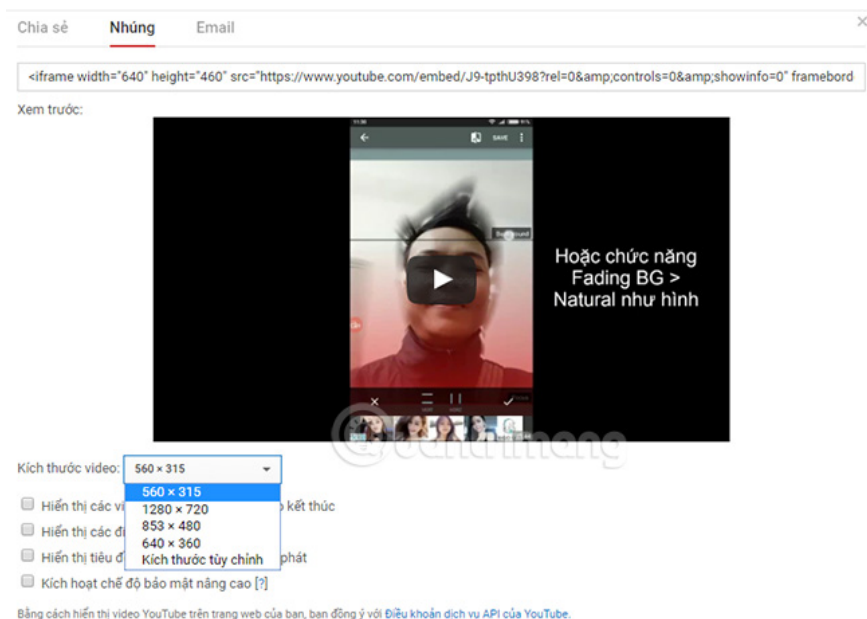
Chia sẻ Nhúng Email

×

<iframe width="640" height="460" src="https://www.youtube.com/embed/J9-tpthU398?rel=0&amp;controls=0&amp;showinfo=0" framebord

Xem trước:

SAVE

Background

Hoặc chức năng Fading BG > Natural như hình

Kích thước video: 560 × 315

560 × 315
1280 × 720
853 × 480
640 × 360
Kích thước tùy chỉnh

Hiển thị các vi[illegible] kết thúc
Hiển thị các đi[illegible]
Hiển thị tiêu đ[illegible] phát
Kích hoạt chế độ bảo mật nâng cao [?]

Bằng cách hiển thị video YouTube trên trang web của bạn, bạn đồng ý với Điều khoản dịch vụ API của YouTube.